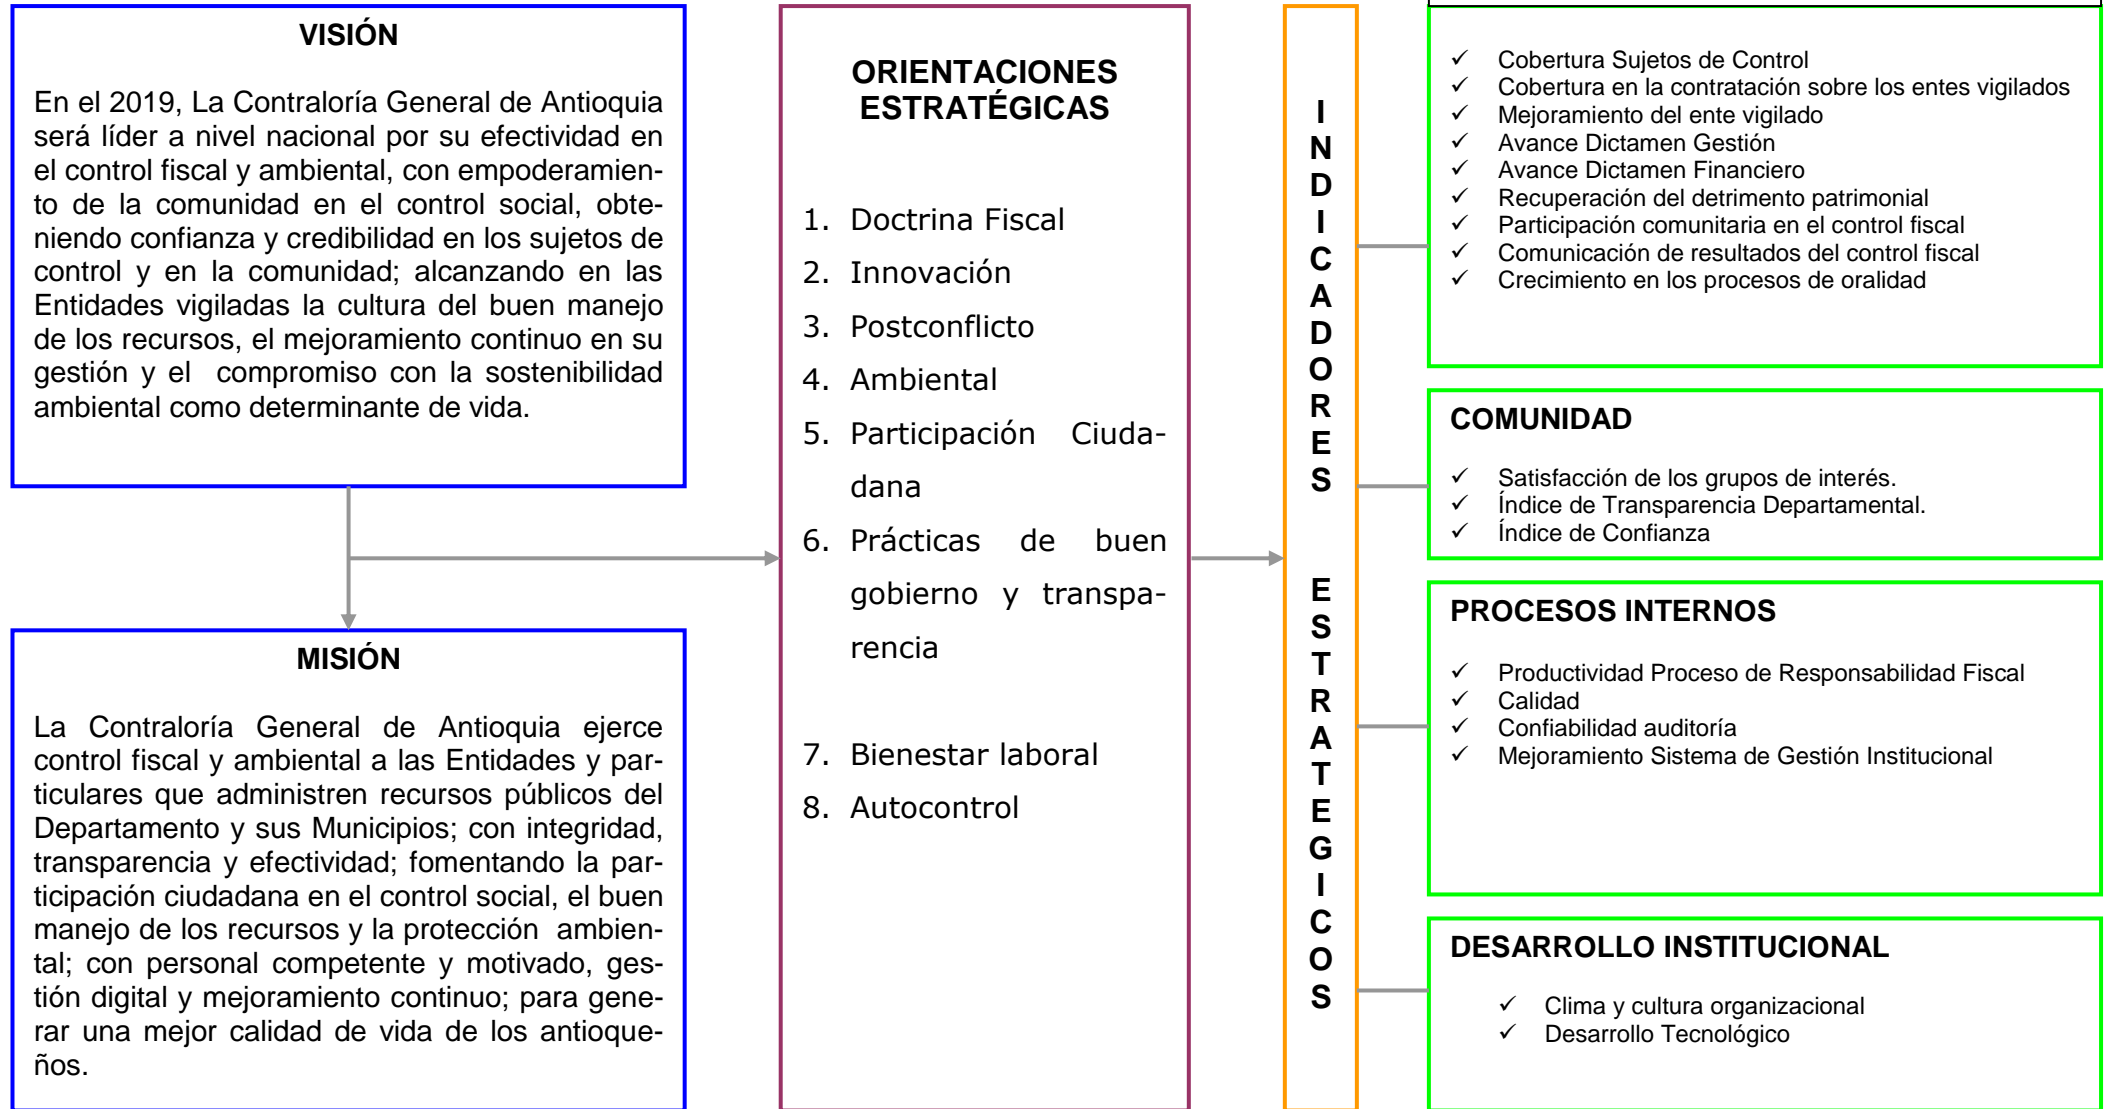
VISIÓN

En el 2019, La Contraloría General de Antioquia será líder a nivel nacional por su efectividad en el control fiscal y ambiental, con empoderamiento de la comunidad en el control social, obteniendo confianza y credibilidad en los sujetos de control y en la comunidad; alcanzando en las Entidades vigiladas la cultura del buen manejo de los recursos, el mejoramiento continuo en su gestión y el compromiso con la sostenibilidad ambiental como determinante de vida.

MISIÓN

La Contraloría General de Antioquia ejerce control fiscal y ambiental a las Entidades y particulares que administren recursos públicos del Departamento y sus Municipios; con integridad, transparencia y efectividad; fomentando la participación ciudadana en el control social, el buen manejo de los recursos y la protección ambiental; con personal competente y motivado, gestión digital y mejoramiento continuo; para generar una mejor calidad de vida de los antioqueños.

ORIENTACIONES ESTRATÉGICAS

1. Doctrina Fiscal
2. Innovación
3. Postconflicto
4. Ambiental
5. Participación Ciudadana
6. Prácticas de buen gobierno y transparencia
7. Bienestar laboral
8. Autocontrol

INDICADORES ESTRATEGICOS

✓ Cobertura Sujetos de Control
✓ Cobertura en la contratación sobre los entes vigilados
✓ Mejoramiento del ente vigilado
✓ Avance Dictamen Gestión
✓ Avance Dictamen Financiero
✓ Recuperación del detrimento patrimonial
✓ Participación comunitaria en el control fiscal
✓ Comunicación de resultados del control fiscal
✓ Crecimiento en los procesos de oralidad

COMUNIDAD

✓ Satisfacción de los grupos de interés.
✓ Índice de Transparencia Departamental.
✓ Índice de Confianza

PROCESOS INTERNOS

✓ Productividad Proceso de Responsabilidad Fiscal
✓ Calidad
✓ Confiabilidad auditoría
✓ Mejoramiento Sistema de Gestión Institucional

DESARROLLO INSTITUCIONAL

✓ Clima y cultura organizacional
✓ Desarrollo Tecnológico